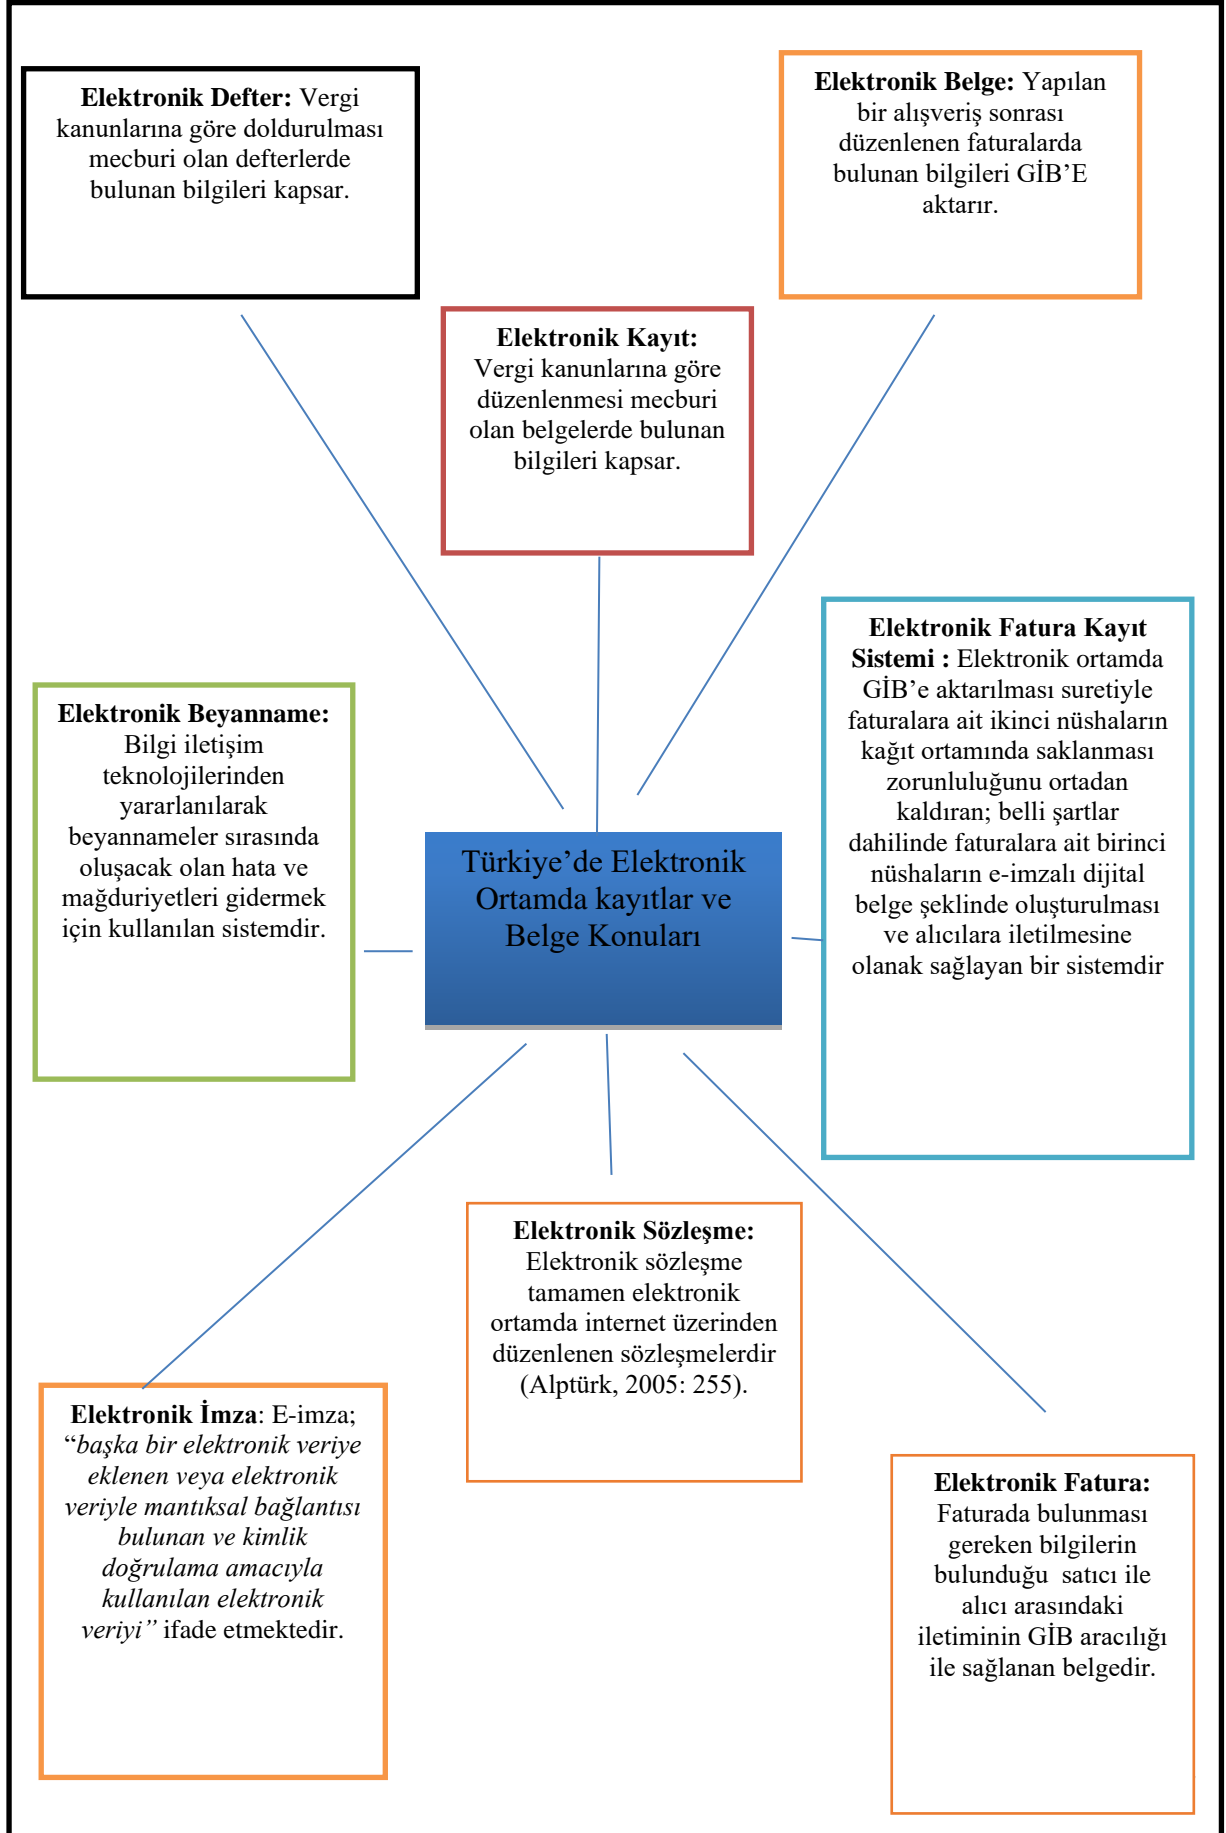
**Elektronik Defter:** Vergi kanunlarına göre doldurulması mecburi olan defterlerde bulunan bilgileri kapsar.

**Elektronik Belge:** Yapılan bir alışveriş sonrası düzenlenen faturalarda bulunan bilgileri GİB'E aktarır.

**Elektronik Kayıt:** Vergi kanunlarına göre düzenlenmesi mecburi olan belgelerde bulunan bilgileri kapsar.

**Elektronik Beyanname:** Bilgi iletişim teknolojilerinden yararlanılarak beyannameler sırasında oluşacak olan hata ve mağduriyetleri gidermek için kullanılan sistemdir.

Türkiye'de Elektronik Ortamda kayıtlar ve Belge Konuları

**Elektronik Fatura Kayıt Sistemi :** Elektronik ortamda GİB'e aktarılması suretiyle faturalara ait ikinci nüshaların kağıt ortamında saklanması zorunluluğunu ortadan kaldıran; belli şartlar dahilinde faturalara ait birinci nüshaların e-imzalı dijital belge şeklinde oluşturulması ve alıcılara iletilmesine olanak sağlayan bir sistemdir

**Elektronik Sözleşme:** Elektronik sözleşme tamamen elektronik ortamda internet üzerinden düzenlenen sözleşmelerdir (Alptürk, 2005: 255).

**Elektronik İmza**: E-imza; *"başka bir elektronik veriye eklenen veya elektronik veriyle mantıksal bağlantısı bulunan ve kimlik doğrulama amacıyla kullanılan elektronik veriyi"* ifade etmektedir.

**Elektronik Fatura:** Faturada bulunması gereken bilgilerin bulunduğu satıcı ile alıcı arasındaki iletiminin GİB aracılığı ile sağlanan belgedir.